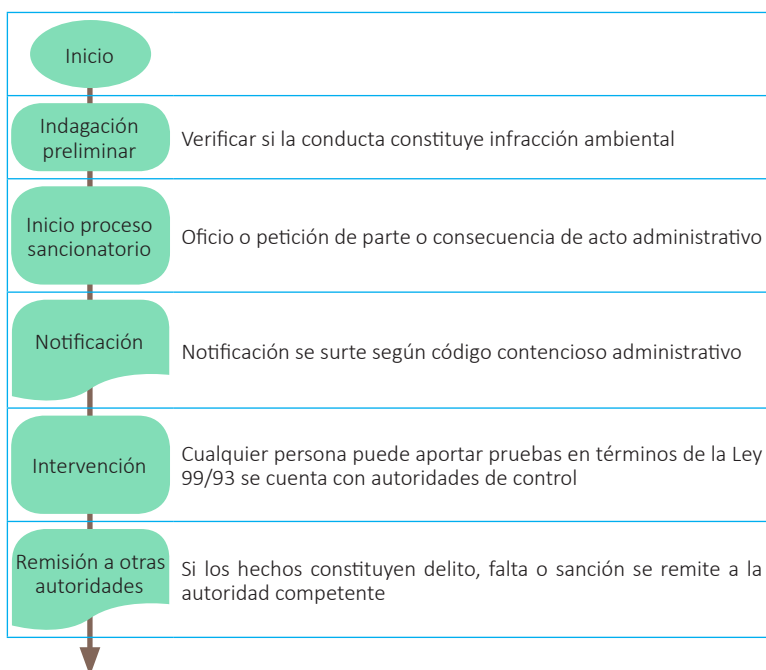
Inicio

Indagación preliminar

Verificar si la conducta constituye infracción ambiental

Inicio proceso sancionatorio

Oficio o petición de parte o consecuencia de acto administrativo

Notificación

Notificación se surte según código contencioso administrativo

Intervención

Cualquier persona puede aportar pruebas en términos de la Ley 99/93 se cuenta con autoridades de control

Remisión a otras autoridades

Si los hechos constituyen delito, falta o sanción se remite a la autoridad competente